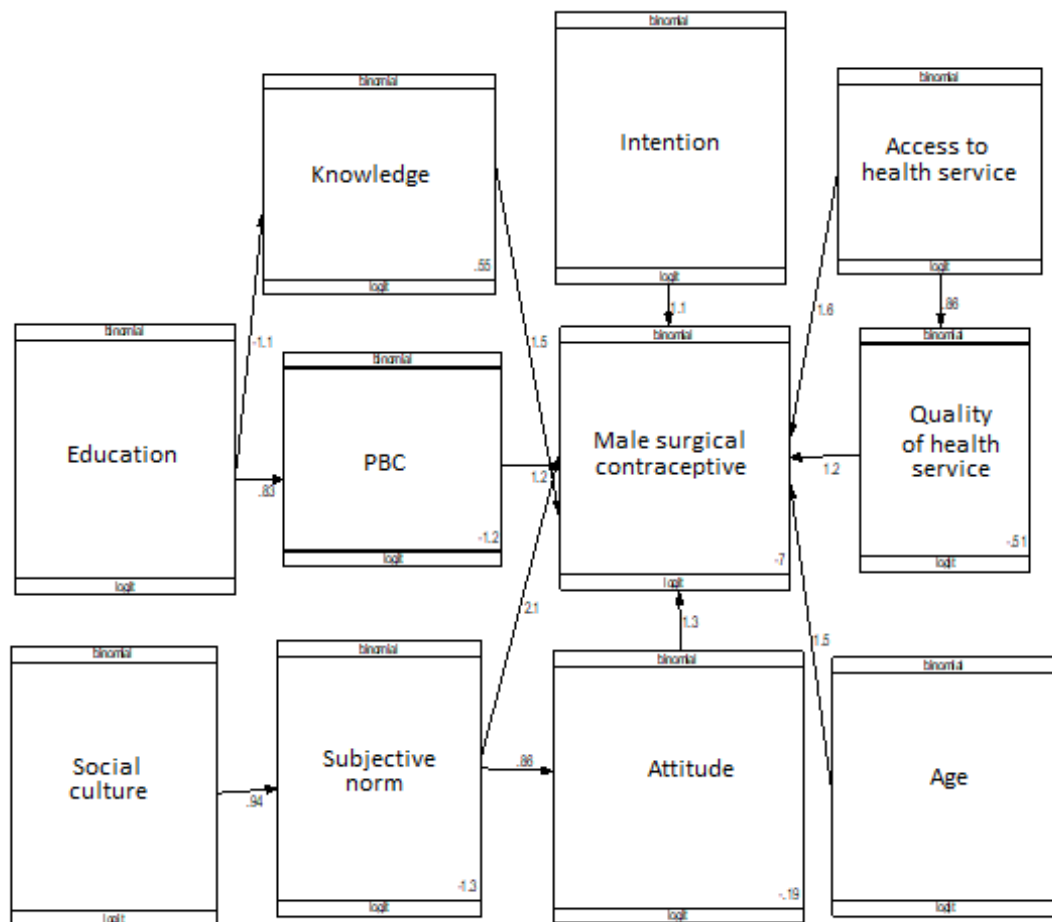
binomial
Intention
logit

binomial
Knowledge
.55
logit

binomial
Access to health service
logit

1.1
.86
1.6
1.5
-1.1

binomial
Education
logit

binomial
PBC
-1.2
logit

binomial
Male surgical contraceptive
-7
logit

binomial
Quality of health service
-5.1
logit

1.2
.83
1.2
2.1
1.3
1.5

binomial
Social culture
logit

.94

binomial
Subjective norm
-1.3
logit

.86

binomial
Attitude
-.19
logit

binomial
Age
logit